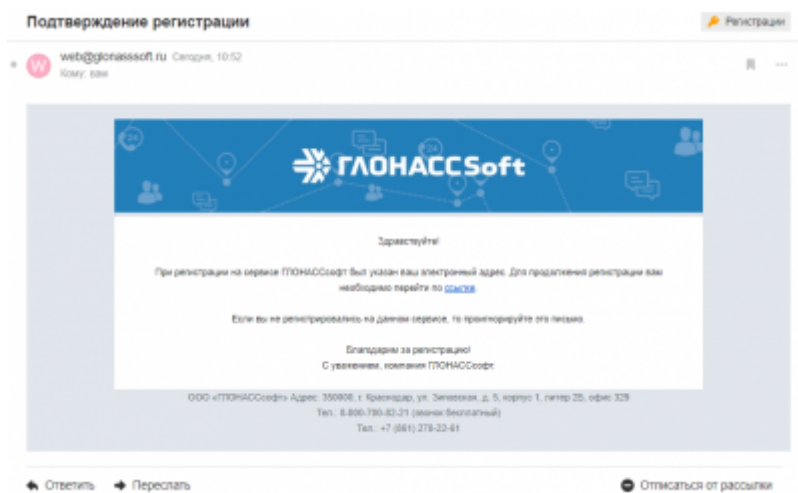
Подтверждение регистрации

Регистрации

W web@glonasssoft.ru Сегодня, 10:52
Кому: вам

ГЛОНАССSoft

Здравствуйте!

При регистрации на сервисе ГЛОНАССсофт был указан ваш электронный адрес. Для продолжения регистрации вам необходимо перейти по ссылке.

Если вы не регистрировались на данном сервисе, то проигнорируйте это письмо.

Благодарим за регистрацию!
С уважением, компания ГЛОНАССсофт

ООО «ГЛОНАССсофт» Адрес: 350000, г. Краснодар, ул. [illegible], д. 5, корпус 1, литер 25, офис 329
Тел.: 8-800-700-82-21 (звонок бесплатный)
Тел.: +7 (861) 278-22-61

Ответить Переслать Отписаться от рассылки